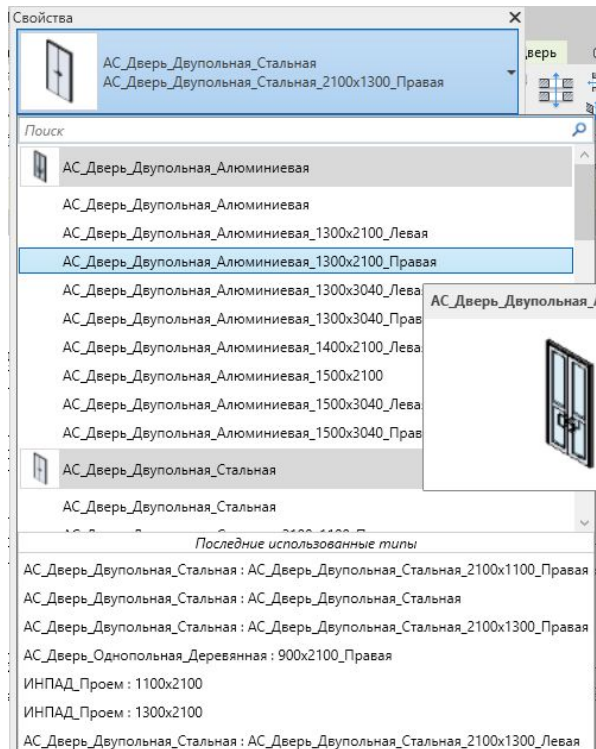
Свойства

АС_Дверь_Двупольная_Стальная
АС_Дверь_Двупольная_Стальная_2100x1300_Правая

верь

Поиск

АС_Дверь_Двупольная_Алюминиевая

АС_Дверь_Двупольная_Алюминиевая
АС_Дверь_Двупольная_Алюминиевая_1300x2100_Левая
АС_Дверь_Двупольная_Алюминиевая_1300x2100_Правая
АС_Дверь_Двупольная_Алюминиевая_1300x3040_Лева
АС_Дверь_Двупольная_Алюминиевая_1300x3040_Прав
АС_Дверь_Двупольная_Алюминиевая_1400x2100_Лева
АС_Дверь_Двупольная_Алюминиевая_1500x2100
АС_Дверь_Двупольная_Алюминиевая_1500x3040_Лева
АС_Дверь_Двупольная_Алюминиевая_1500x3040_Прав

АС_Дверь_Двупольная_

АС_Дверь_Двупольная_Стальная

АС_Дверь_Двупольная_Стальная
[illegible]

Последние использованные типы
АС_Дверь_Двупольная_Стальная : АС_Дверь_Двупольная_Стальная_2100x1100_Правая
АС_Дверь_Двупольная_Стальная : АС_Дверь_Двупольная_Стальная
АС_Дверь_Двупольная_Стальная : АС_Дверь_Двупольная_Стальная_2100x1300_Правая
АС_Дверь_Однопольная_Деревянная : 900x2100_Правая
ИНПАД_Проем : 1100x2100
ИНПАД_Проем : 1300x2100
АС_Дверь_Двупольная_Стальная : АС_Дверь_Двупольная_Стальная_2100x1300_Левая